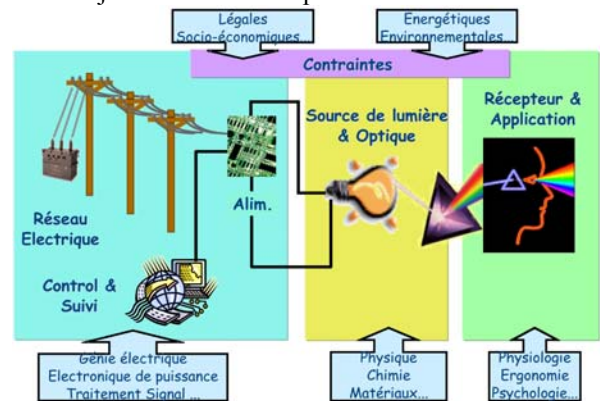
Légales
Socio-économiques...

Energétiques
Environnementales...

Contraintes

Réseau Electrique

Alim.

Control & Suivi

Source de lumière & Optique

Récepteur & Application

Génie électrique
Electronique de puissance
Traitement Signal ...

Physique
Chimie
Matériaux...

Physiologie
Ergonomie
Psychologie...